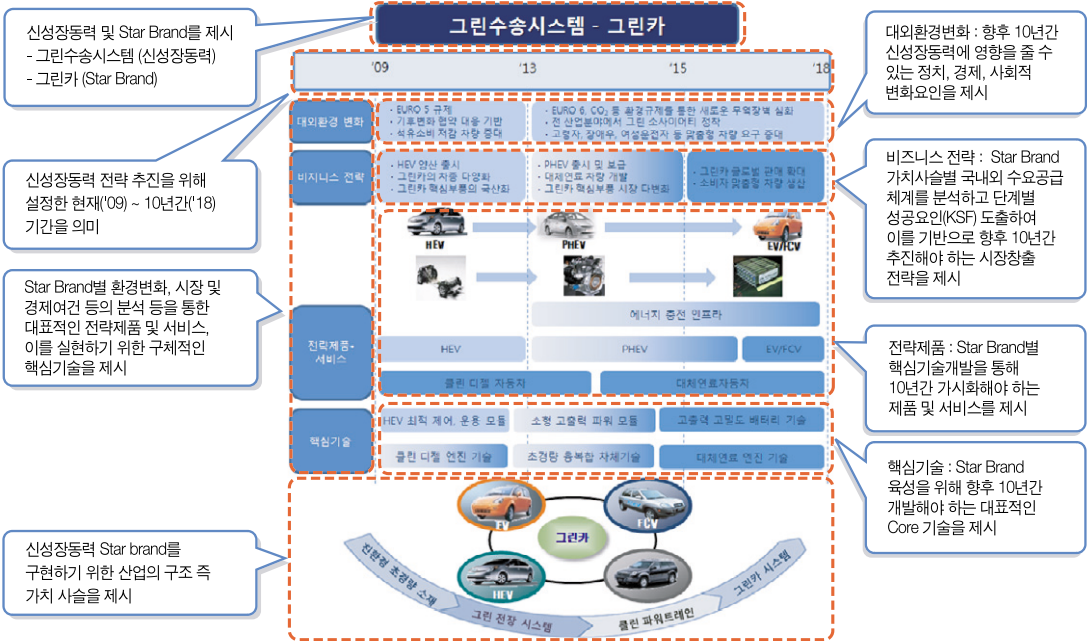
그린수송시스템 - 그린카

신성장동력 및 Star Brand를 제시
- 그린수송시스템 (신성장동력)
- 그린카 (Star Brand)

'09 '13 '15 '18

대외환경 변화
· EURO 5 규제
· 기후변화 협약 대응 기반
· 석유소비 저감 자량 증대
· EURO 6, $CO_2$ 등 환경규제를 통한 새로운 무역장벽 실질
· 전 산업분야에서 그린 소사이어티 정착
· 고령자, 장애우, 여성운전자 등 맞춤형 차량 요구 증대

비즈니스 전략
· HEV 양산 출시
· 그린카의 차종 다양화
· 그린카 핵심부품의 국산화
· PHEV 출시 및 보급
· 대체연료 차량 개발
· 그린카 핵심부품 시장 다변화
· 그린카 글로벌 판매 확대
· 소비자 맞춤형 차량 생산

전략제품-서비스
HEV
PHEV
EV/FCV
에너지 충전 인프라
HEV
PHEV
EV/FCV
클린 디젤 자동차
대체연료자동차

핵심기술
HEV 최적 제어, 운용 모듈
소형 고출력 파워 모듈
고용량 고밀도 배터리 기술
클린 디젤 엔진 기술
초경량 융복합 차체기술
대체연료 엔진 기술

그린카
EV
FCV
HEV
친환경 초경량 소재
그린 전장 시스템
클린 파워트레인
그린카 시스템

대외환경변화 : 향후 10년간 신성장동력에 영향을 줄 수 있는 정치, 경제, 사회적 변화요인을 제시

신성장동력 전략 추진을 위해 설정한 현재('09) ~ 10년간('18) 기간을 의미

비즈니스 전략 : Star Brand 가치사슬별 국내외 수요공급 체계를 분석하고 단계별 성공요인(KSF) 도출하여 이를 기반으로 향후 10년간 추진해야 하는 시장창출 전략을 제시

Star Brand별 환경변화, 시장 및 경제여건 등의 분석 등을 통한 대표적인 전략제품 및 서비스, 이를 실현하기 위한 구체적인 핵심기술을 제시

전략제품 : Star Brand별 핵심기술개발을 통해 10년간 가시화해야 하는 제품 및 서비스를 제시

핵심기술 : Star Brand 육성을 위해 향후 10년간 개발해야 하는 대표적인 Core 기술을 제시

신성장동력 Star brand를 구현하기 위한 산업의 구조 즉 가치 사슬을 제시